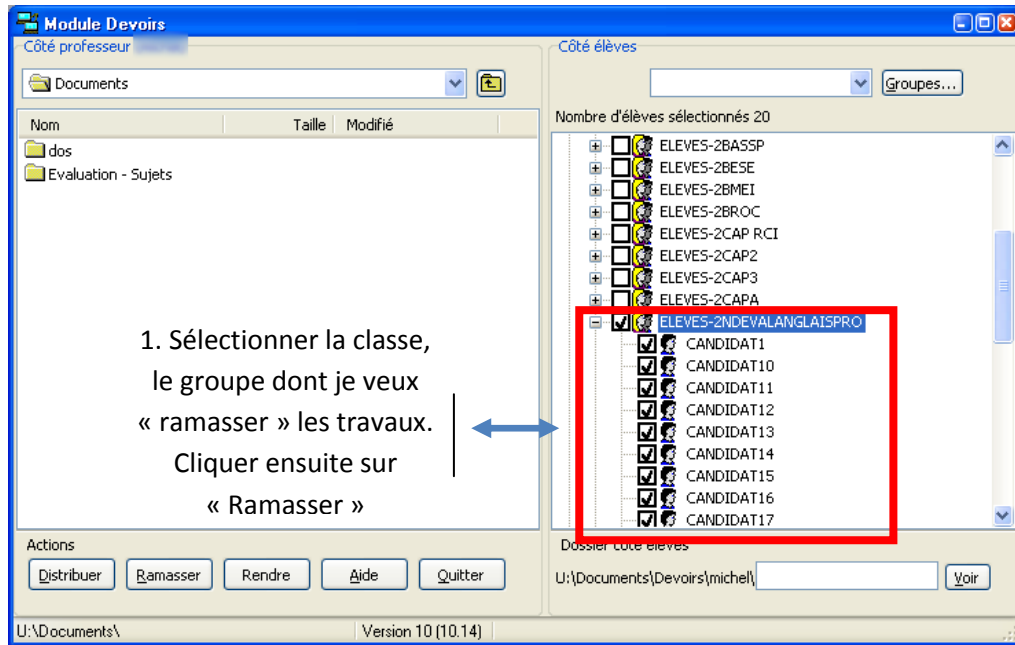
Module Devoirs

Côté professeur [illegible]

Documents

| Nom | Taille | Modifié |
|---|---|---|
| dos | | |
| Evaluation - Sujets | | |

1. Sélectionner la classe, le groupe dont je veux « ramasser » les travaux. Cliquer ensuite sur « Ramasser »

Côté élèves

Groupes...

Nombre d'élèves sélectionnés 20

ELEVES-2BASSP
ELEVES-2BESE
ELEVES-2BMEI
ELEVES-2BROC
ELEVES-2CAP RCI
ELEVES-2CAP2
ELEVES-2CAP3
ELEVES-2CAPA
ELEVES-2NDEVALANGLAISPRO
CANDIDAT1
CANDIDAT10
CANDIDAT11
CANDIDAT12
CANDIDAT13
CANDIDAT14
CANDIDAT15
CANDIDAT16
CANDIDAT17

Actions

Distribuer Ramasser Rendre Aide Quitter

Dossier côté élèves

U:\Documents\Devoirs\michel\

Voir

U:\Documents\

Version 10 (10.14)